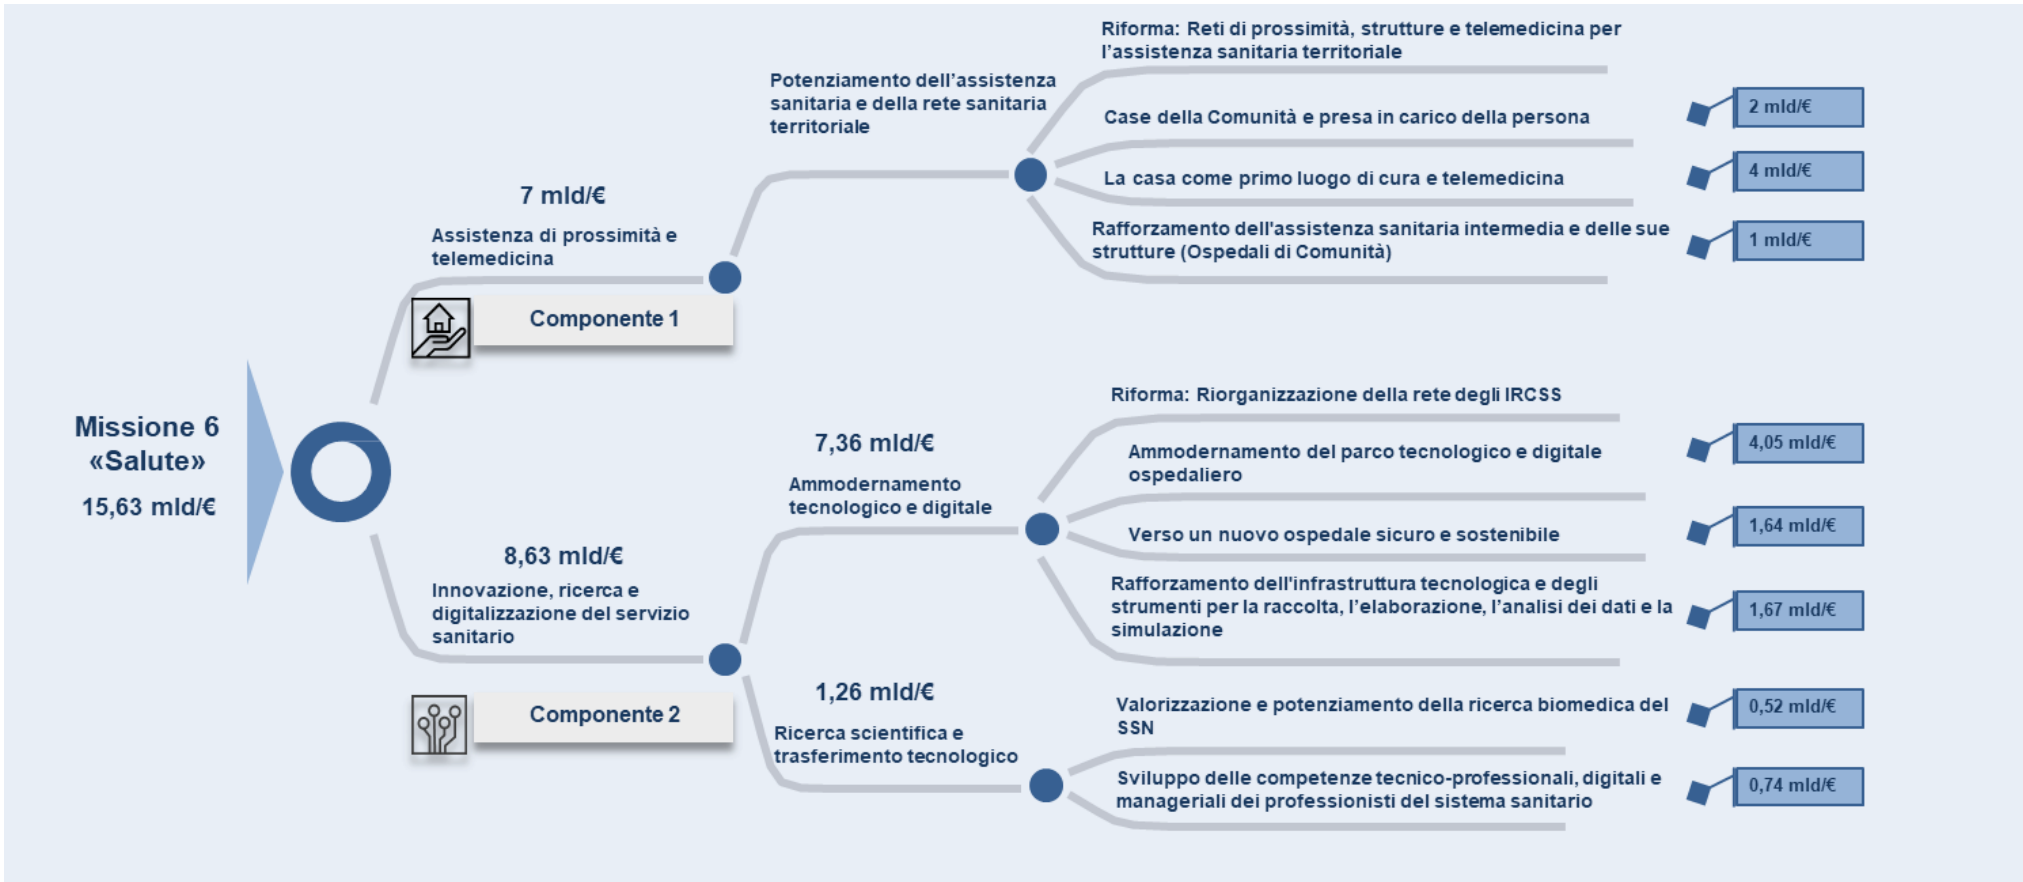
Missione 6
«Salute»
15,63 mld/€

7 mld/€
Assistenza di prossimità e telemedicina
Componente 1

Potenziamento dell'assistenza sanitaria e della rete sanitaria territoriale

Riforma: Reti di prossimità, strutture e telemedicina per l'assistenza sanitaria territoriale
Case della Comunità e presa in carico della persona
2 mld/€
La casa come primo luogo di cura e telemedicina
4 mld/€
Rafforzamento dell'assistenza sanitaria intermedia e delle sue strutture (Ospedali di Comunità)
1 mld/€

8,63 mld/€
Innovazione, ricerca e digitalizzazione del servizio sanitario
Componente 2

7,36 mld/€
Ammodernamento tecnologico e digitale

Riforma: Riorganizzazione della rete degli IRCSS
Ammodernamento del parco tecnologico e digitale ospedaliero
4,05 mld/€
Verso un nuovo ospedale sicuro e sostenibile
1,64 mld/€
Rafforzamento dell'infrastruttura tecnologica e degli strumenti per la raccolta, l'elaborazione, l'analisi dei dati e la simulazione
1,67 mld/€

1,26 mld/€
Ricerca scientifica e trasferimento tecnologico

Valorizzazione e potenziamento della ricerca biomedica del SSN
0,52 mld/€
Sviluppo delle competenze tecnico-professionali, digitali e manageriali dei professionisti del sistema sanitario
0,74 mld/€